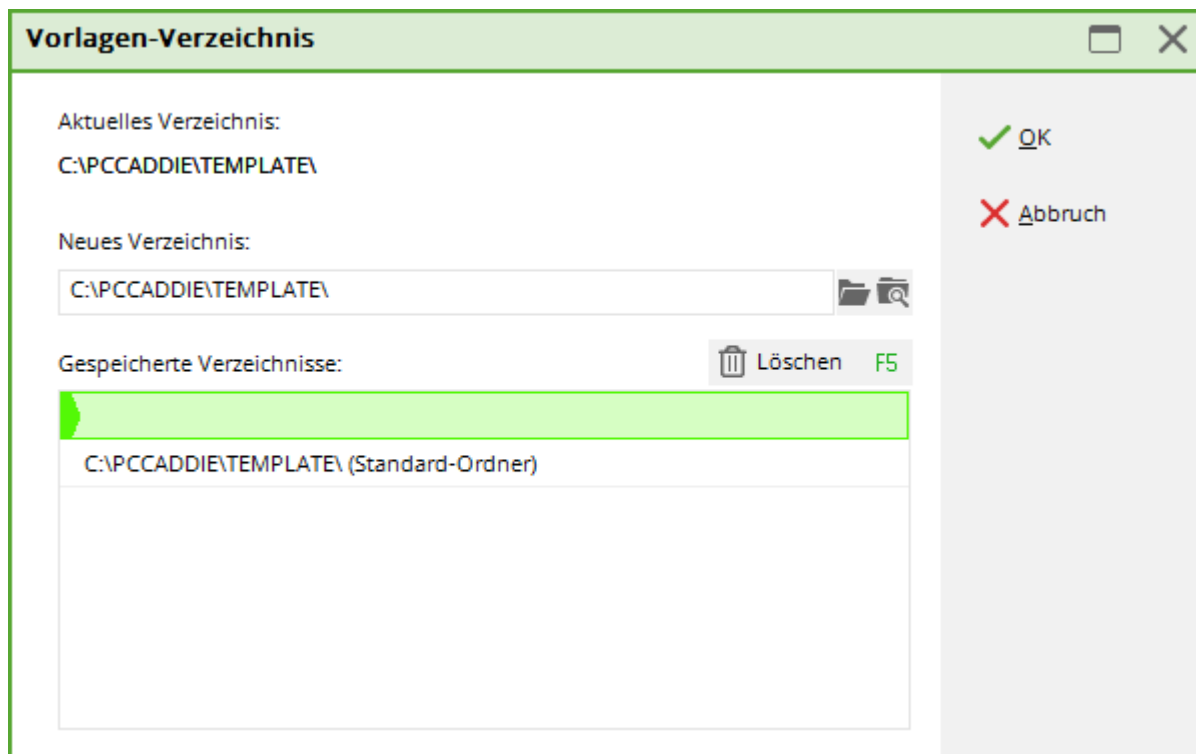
Vorlagen-Verzeichnis

Aktuelles Verzeichnis:

C:\PCCADDIE\TEMPLATE\

Neues Verzeichnis:

C:\PCCADDIE\TEMPLATE\

Gespeicherte Verzeichnisse:

Löschen F5

C:\PCCADDIE\TEMPLATE\ (Standard-Ordner)

OK

Abbruch